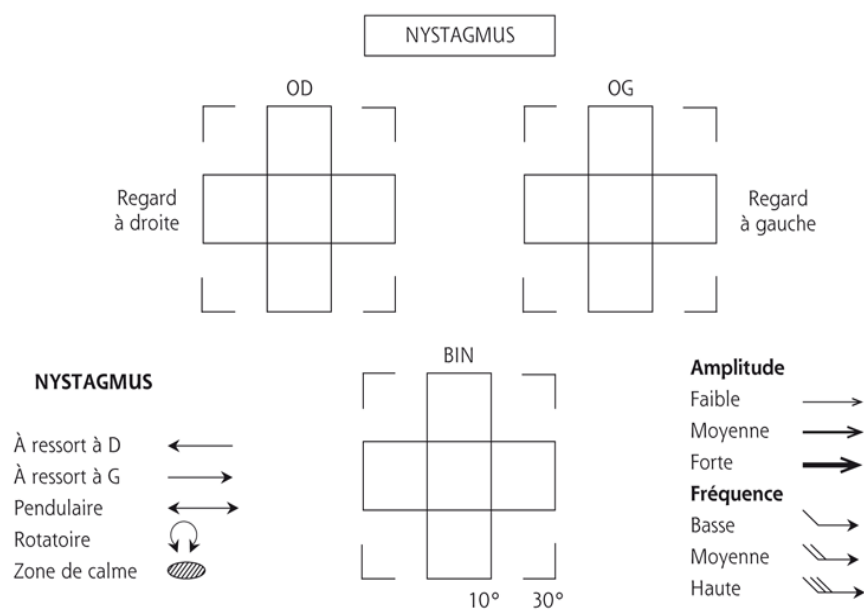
NYSTAGMUS

OD

OG

Regard à droite

Regard à gauche

BIN

10° 30°

NYSTAGMUS

À ressort à D

À ressort à G

Pendulaire

Rotatoire

Zone de calme

Amplitude

Faible

Moyenne

Forte

Fréquence

Basse

Moyenne

Haute